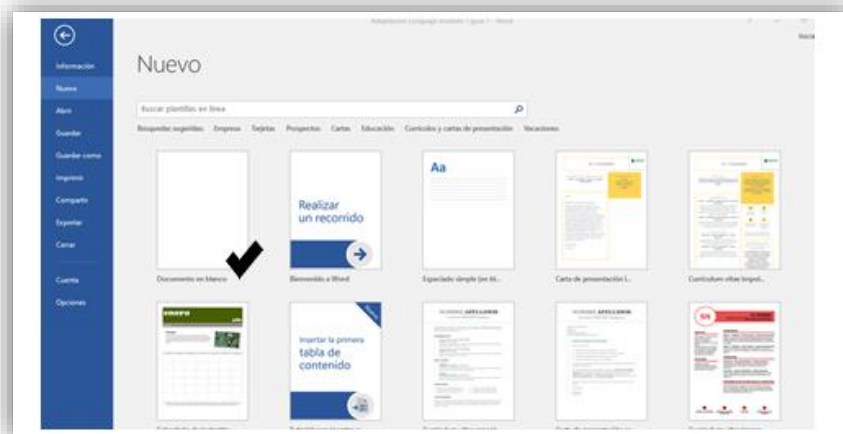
Adaptacion Lenguaje Analisis | guia 1 - Word

Inicia

Información
Nuevo
Abrir
Guardar
Guardar como
Imprimir
Compartir
Exportar
Cerrar

Cuenta
Opciones

Nuevo

Buscar plantillas en línea

Búsquedas sugeridas: Empresa Tarjetas Prospectos Cartas Educación Currículos y cartas de presentación Vacaciones

Documento en blanco

Realizar un recorrido

Bienvenido a Word

Aa

Espaciado simple (en bl...

Carta de presentación i...

Currículum vítae impol...

Insertar la primera tabla de contenido

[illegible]

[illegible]

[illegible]

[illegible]

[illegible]